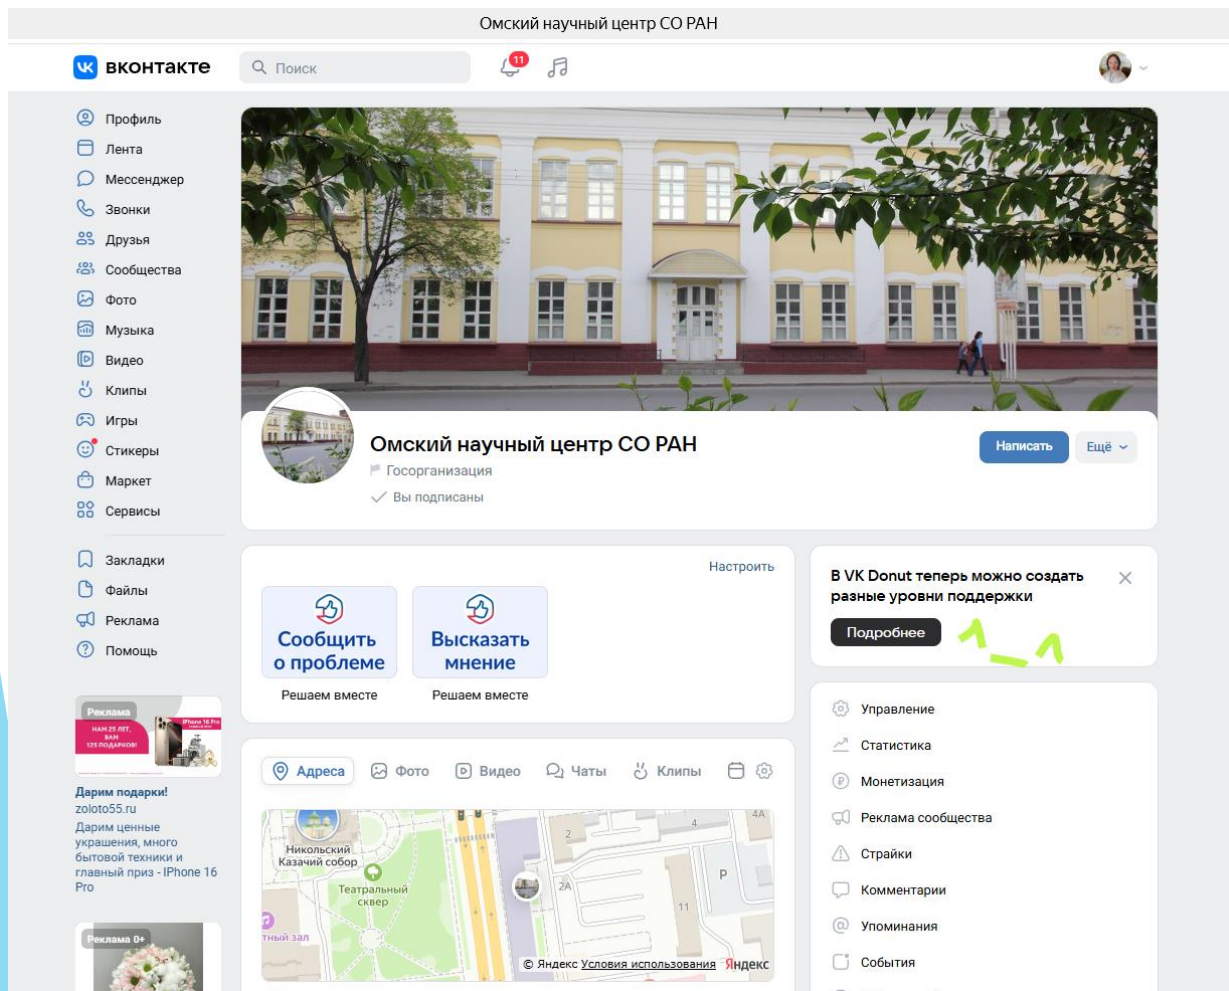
Омский научный центр СО РАН

вконтакте
Поиск
11

Профиль
Лента
Мессенджер
Звонки
Друзья
Сообщества
Фото
Музыка
Видео
Клипы
Игры
Стикеры
Маркет
Сервисы

Закладки
Файлы
Реклама
Помощь

Реклама
НАМ 25 ЛЕТ, ВАМ 125 ПОДАРКОВ!
iPhone 16 Pro
Дарим подарки!
zoloto55.ru
Дарим ценные украшения, много бытовой техники и главный приз - IPhone 16 Pro

Реклама 0+

Омский научный центр СО РАН
Госорганизация
Вы подписаны
Написать
Ещё

Настроить
Сообщить о проблеме
Решаем вместе
Высказать мнение
Решаем вместе

В VK Donut теперь можно создать разные уровни поддержки
Подробнее

Адреса
Фото
Видео
Чаты
Клипы

Никольский Казачий собор
Театральный сквер
тный зал
2
4
4А
2А
Р
11
© Яндекс Условия использования Яндекс

Управление
Статистика
Монетизация
Реклама сообщества
Страйки
Комментарии
Упоминания
События